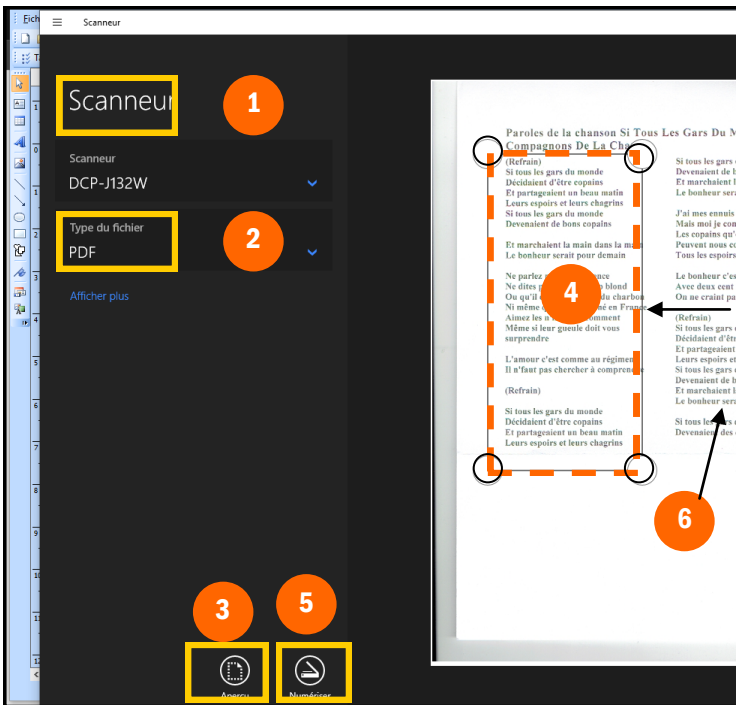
Fich

Scanneur

Scanneur

1

Scanneur

DCP-J132W

Type du fichier

PDF

2

Afficher plus

3

Aperçu

5

Numériser

Paroles de la chanson Si Tous Les Gars Du M
Compagnons De La Cha

(Refrain)
Si tous les gars du monde
Décidaient d'être copains
Et partageaient un beau matin
Leurs espoirs et leurs chagrins
Si tous les gars du monde
Devenaient de bons copains

Et marchaient la main dans la m
Le bonheur serait pour demain

Ne parlez p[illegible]nce
Ne dites p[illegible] blond
Ou qu'il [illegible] du charbon
Ni même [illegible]né en France
Aimez les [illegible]omment
Même si leur gueule doit vous surprendre

L'amour c'est comme au régimen
Il n'faut pas chercher à compren

(Refrain)

Si tous les gars du monde
Décidaient d'être copains
Et partageaient un beau matin
Leurs espoirs et leurs chagrins

4

Si tous les gars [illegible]
Devenaient de b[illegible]
Et marchaient l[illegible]
Le bonheur sera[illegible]

J'ai mes ennuis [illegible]
Mais moi je co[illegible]
Les copains qu'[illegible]
Peuvent nous co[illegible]
Tous les espoirs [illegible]

Le bonheur c'est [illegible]
Avec deux cent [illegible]
On ne craint pa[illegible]

(Refrain)
Si tous les gars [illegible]
Décidaient d'être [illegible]
Et partageaient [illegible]
Leurs espoirs et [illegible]
Si tous les gars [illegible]
Devenaient de b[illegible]
Et marchaient l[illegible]
Le bonheur sera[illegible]

Si tous les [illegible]
Devenaient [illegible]

6